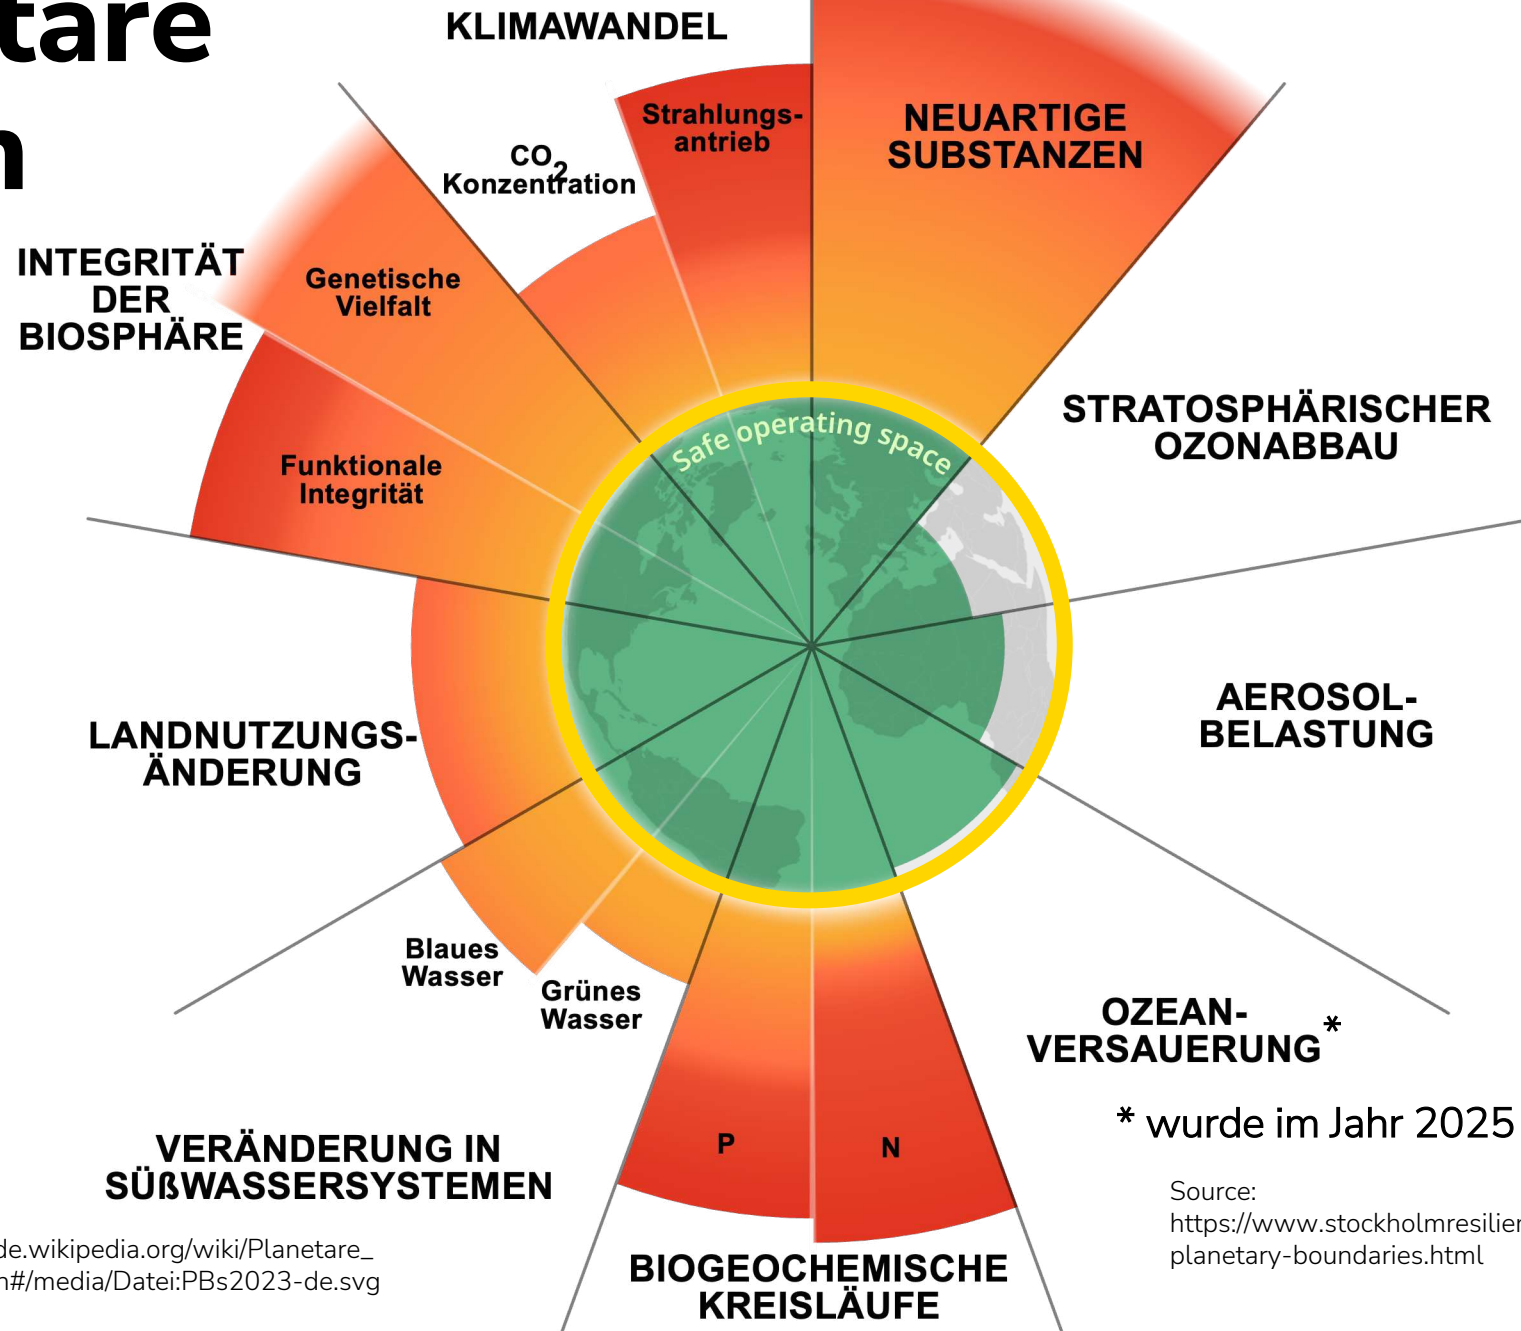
tare
n

KLIMAWANDEL

Strahlungsantrieb

$CO_2$ Konzentration

NEUARTIGE SUBSTANZEN

INTEGRITÄT DER BIOSPHÄRE

Genetische Vielfalt

Funktionale Integrität

Safe operating space

STRATOSPHÄRISCHER OZONABBAU

AEROSOL-BELASTUNG

LANDNUTZUNGS-ÄNDERUNG

Blaues Wasser

Grünes Wasser

OZEAN-VERSAUERUNG*

* wurde im Jahr 2025

P

N

VERÄNDERUNG IN SÜẞWASSERSYSTEMEN

Source: https://www.stockholmresilien
planetary-boundaries.html

de.wikipedia.org/wiki/Planetare_
n#/media/Datei:PBs2023-de.svg

BIOGEOCHEMISCHE KREISLÄUFE